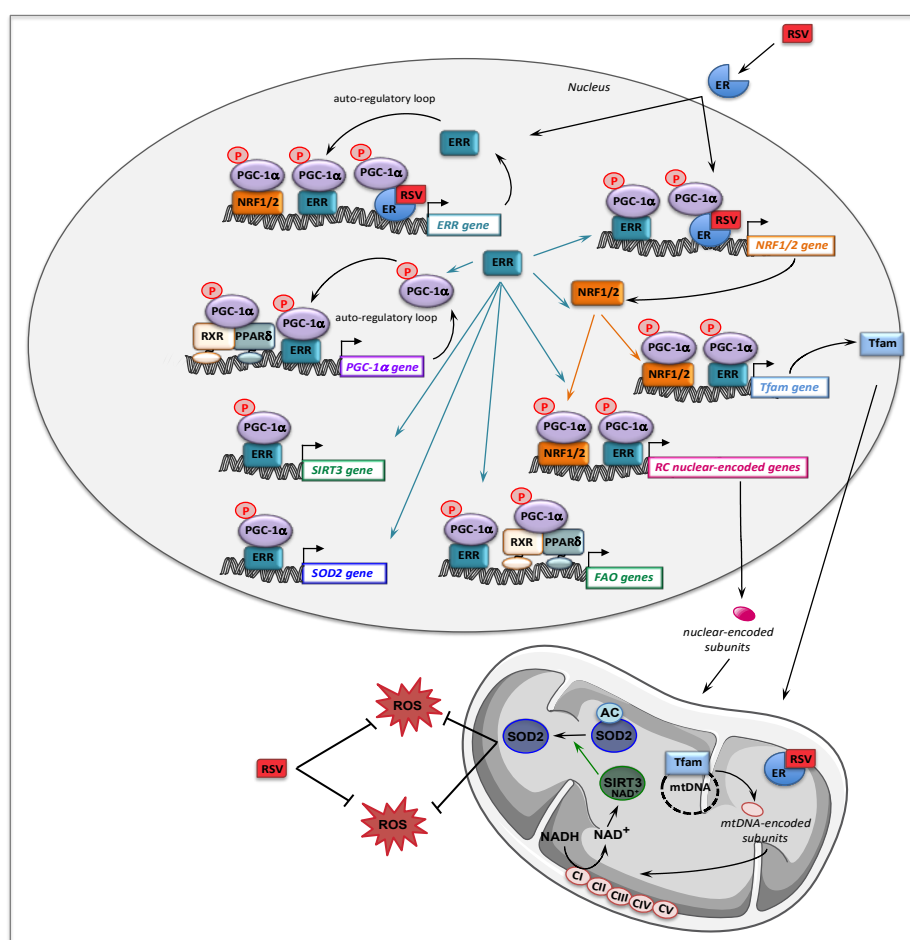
RSV

ER

Nucleus

auto-regulatory loop

ERR

P PGC-1α NRF1/2
P PGC-1α ERR
P PGC-1α ER RSV
ERR gene

P PGC-1α ERR
P PGC-1α RSV ER
NRF1/2 gene

ERR

P PGC-1α

P PGC-1α RXR PPARδ
P PGC-1α ERR
auto-regulatory loop
PGC-1α gene

NRF1/2

P PGC-1α NRF1/2
P PGC-1α ERR
Tfam gene

Tfam

P PGC-1α ERR
SIRT3 gene

P PGC-1α NRF1/2
P PGC-1α ERR
RC nuclear-encoded genes

P PGC-1α ERR
SOD2 gene

P PGC-1α ERR
P PGC-1α RXR PPARδ
FAO genes

nuclear-encoded subunits

ROS

RSV

ROS

SOD2

AC
SOD2

SIRT3
NAD⁺

Tfam

mtDNA

ER RSV

mtDNA-encoded subunits

NADH

NAD$^+$

CI CII CIII CIV CV